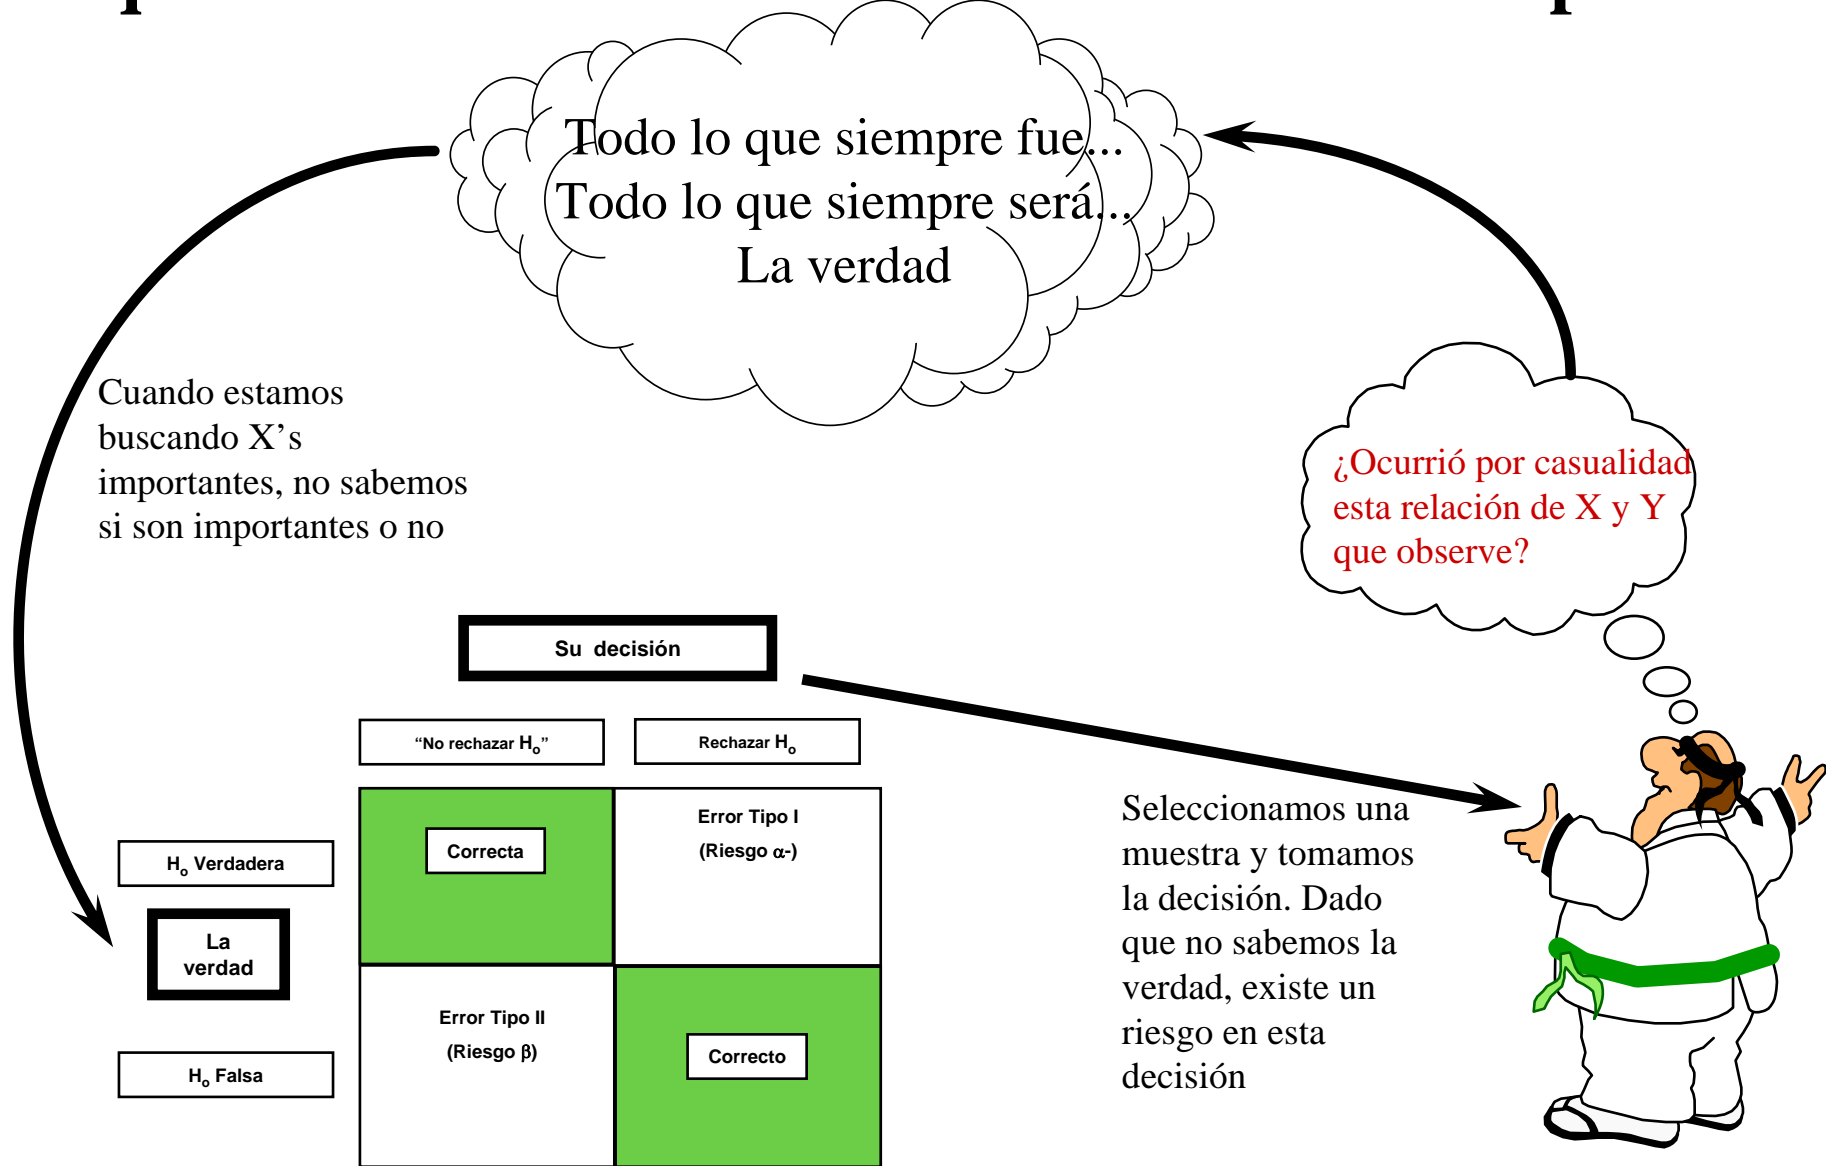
Todo lo que siempre fue...
Todo lo que siempre será...
La verdad

Cuando estamos buscando X's importantes, no sabemos si son importantes o no

¿Ocurrió por casualidad esta relación de X y Y que observe?

Su decisión

| | "No rechazar $H_o$" | Rechazar $H_o$ |
|---|---|---|
| $H_o$ Verdadera | Correcta | Error Tipo I (Riesgo $\alpha$-) |
| $H_o$ Falsa | Error Tipo II (Riesgo $\beta$) | Correcto |

La verdad

Seleccionamos una muestra y tomamos la decisión. Dado que no sabemos la verdad, existe un riesgo en esta decisión